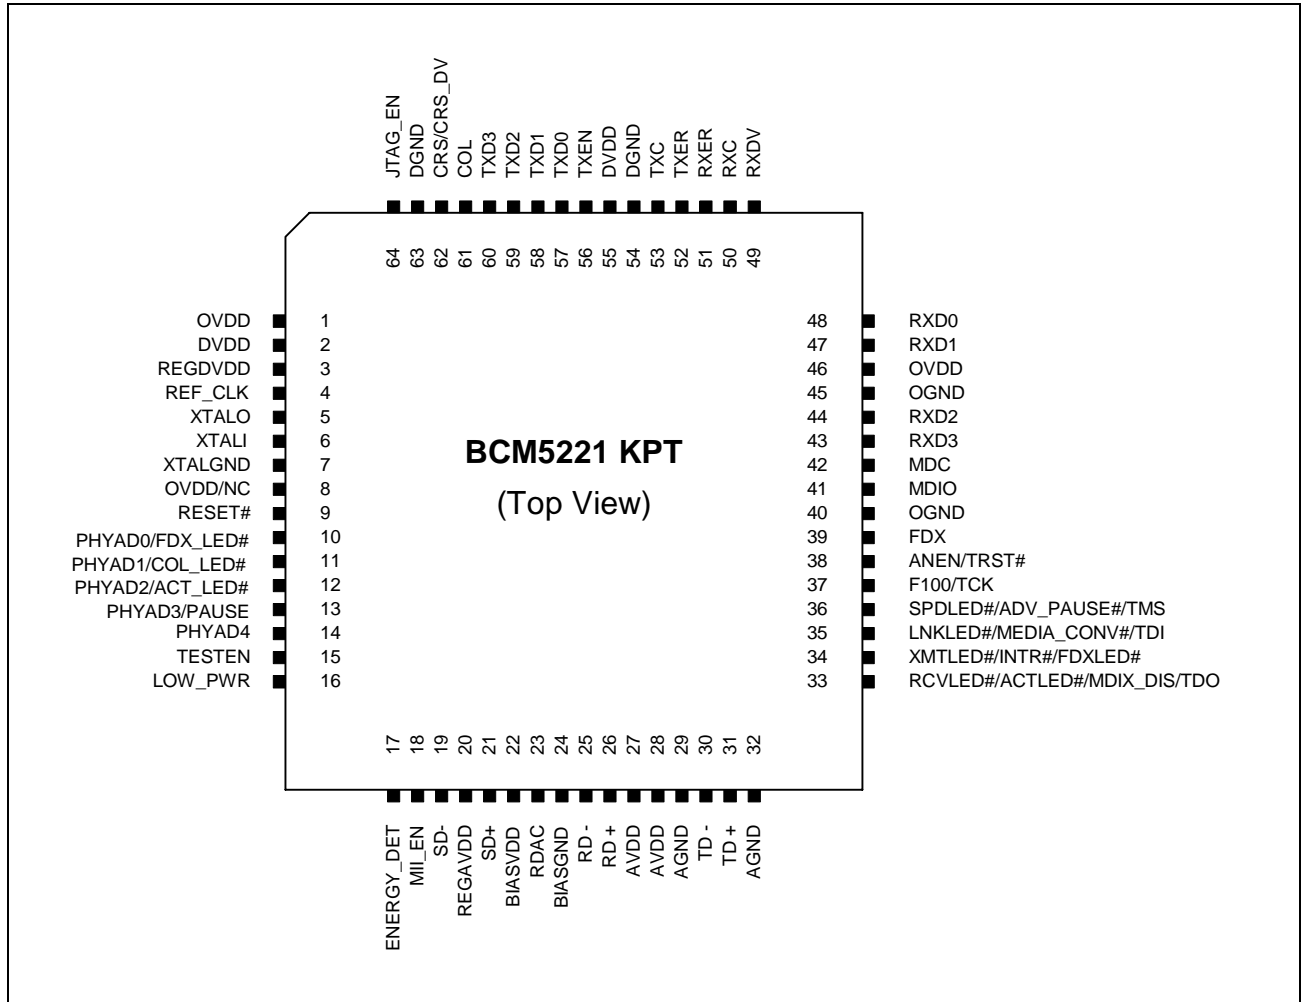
JTAG_EN DGND CRS/CRS_DV COL TXD3 TXD2 TXD1 TXD0 TXEN DVDD DGND TXC TXER RXER RXC RXDV

64 63 62 61 60 59 58 57 56 55 54 53 52 51 50 49

OVDD 1
DVDD 2
REGDVDD 3
REF_CLK 4
XTALO 5
XTALI 6
XTALGND 7
OVDD/NC 8
RESET# 9
PHYAD0/FDX_LED# 10
PHYAD1/COL_LED# 11
PHYAD2/ACT_LED# 12
PHYAD3/PAUSE 13
PHYAD4 14
TESTEN 15
LOW_PWR 16

BCM5221 KPT

(Top View)

48 RXD0
47 RXD1
46 OVDD
45 OGND
44 RXD2
43 RXD3
42 MDC
41 MDIO
40 OGND
39 FDX
38 ANEN/TRST#
37 F100/TCK
36 SPDLED#/ADV_PAUSE#/TMS
35 LNKLED#/MEDIA_CONV#/TDI
34 XMTLED#/INTR#/FDXLED#
33 RCVLED#/ACTLED#/MDIX_DIS/TDO

17 18 19 20 21 22 23 24 25 26 27 28 29 30 31 32

ENERGY_DET MII_EN SD- REGAVDD SD+ BIASVDD RDAC BIASGND RD - RD + AVDD AVDD AGND TD - TD + AGND